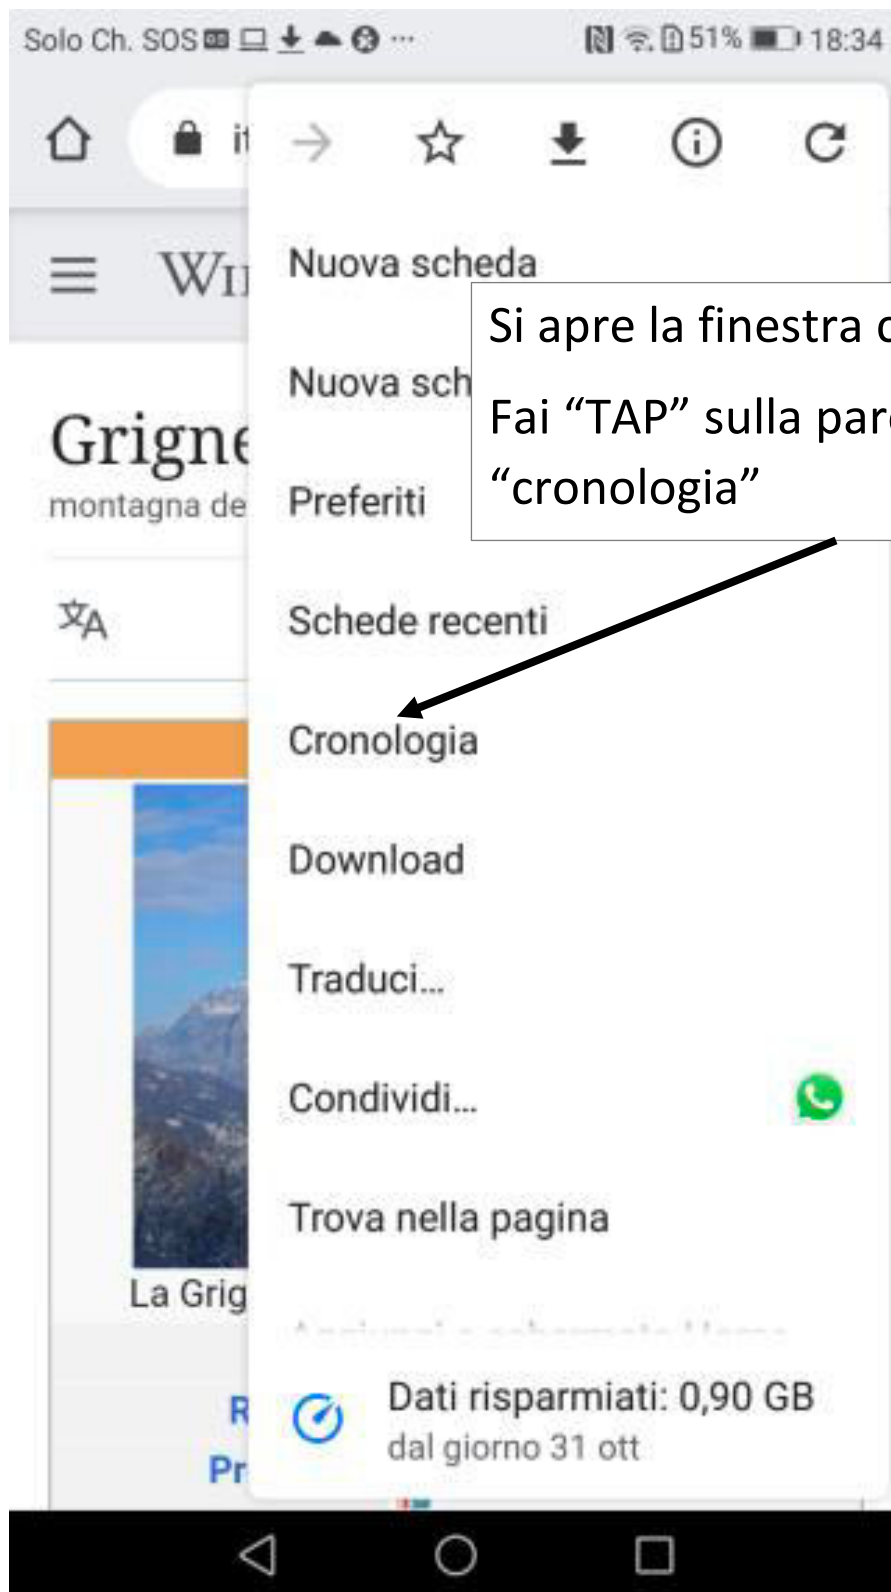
Solo Ch. SOS ··· 51% 18:34

it

Wi

Grigne
montagna de

La Grig

R
Pr

Nuova scheda

Nuova sch

Preferiti

Schede recenti

Cronologia

Download

Traduci...

Condividi...

Trova nella pagina

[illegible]

Dati risparmiati: 0,90 GB
dal giorno 31 ott

Si apre la finestra c
Fai “TAP” sulla par
“cronologia”